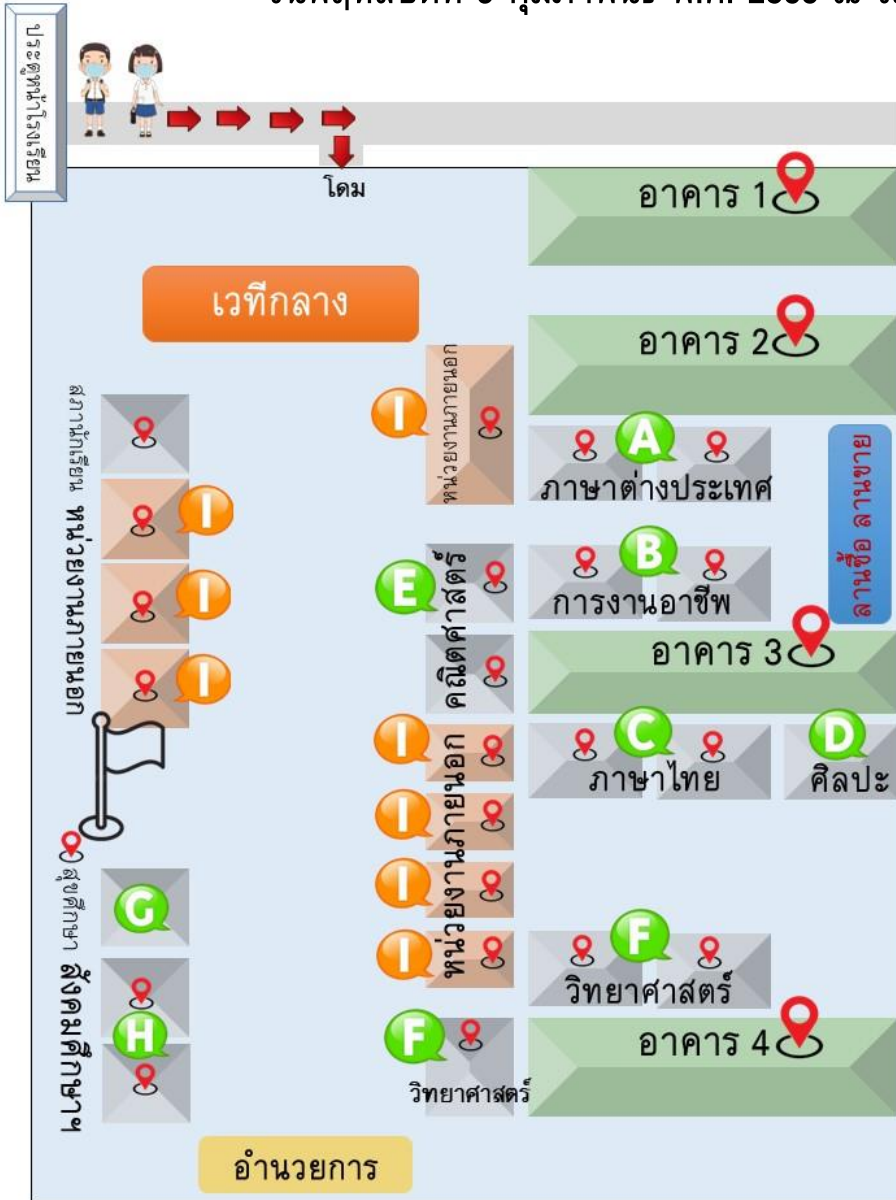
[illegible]

ประตูหน้าโรงเรียน

โดม

อาคาร 1

เวทีกลาง

อาคาร 2

หน่วยงานภายนอก

I

A

ภาษาต่างประเทศ

ลานซื้อ ลานขาย

สภานักเรียน

หน่วยงานภายนอก

I

I

I

E

คณิตศาสตร์

B

การงานอาชีพ

อาคาร 3

I

I

I

I

หน่วยงานภายนอก

C

ภาษาไทย

D

ศิลปะ

สุขศึกษา

G

สังคมศึกษา

H

F

วิทยาศาสตร์

F

วิทยาศาสตร์

อาคาร 4

อำนวยการ